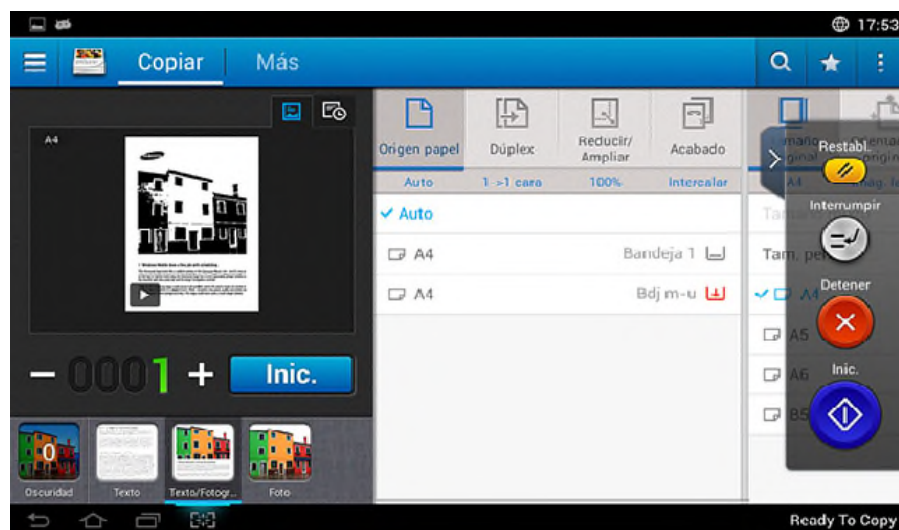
17:53

Copiar Más

A4

SAMSUNG

− 0001 + Inic.

0
Oscuridad Texto Texto/Fotogr... Foto

Origen papel
Auto
Dúplex
1 ->1 cara
Reducir/ Ampliar
100%
Acabado
Intercalar
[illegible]maño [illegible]iginal
A4
Orientac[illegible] origin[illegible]
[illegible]ág. ló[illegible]

✓ Auto
A4 Bandeja 1
A4 Bdj m-u

Tam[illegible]
Tam. pe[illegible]
A4
A5
A6
B5

Restabl.
Interrumpir
Detener
Inic.

Ready To Copy